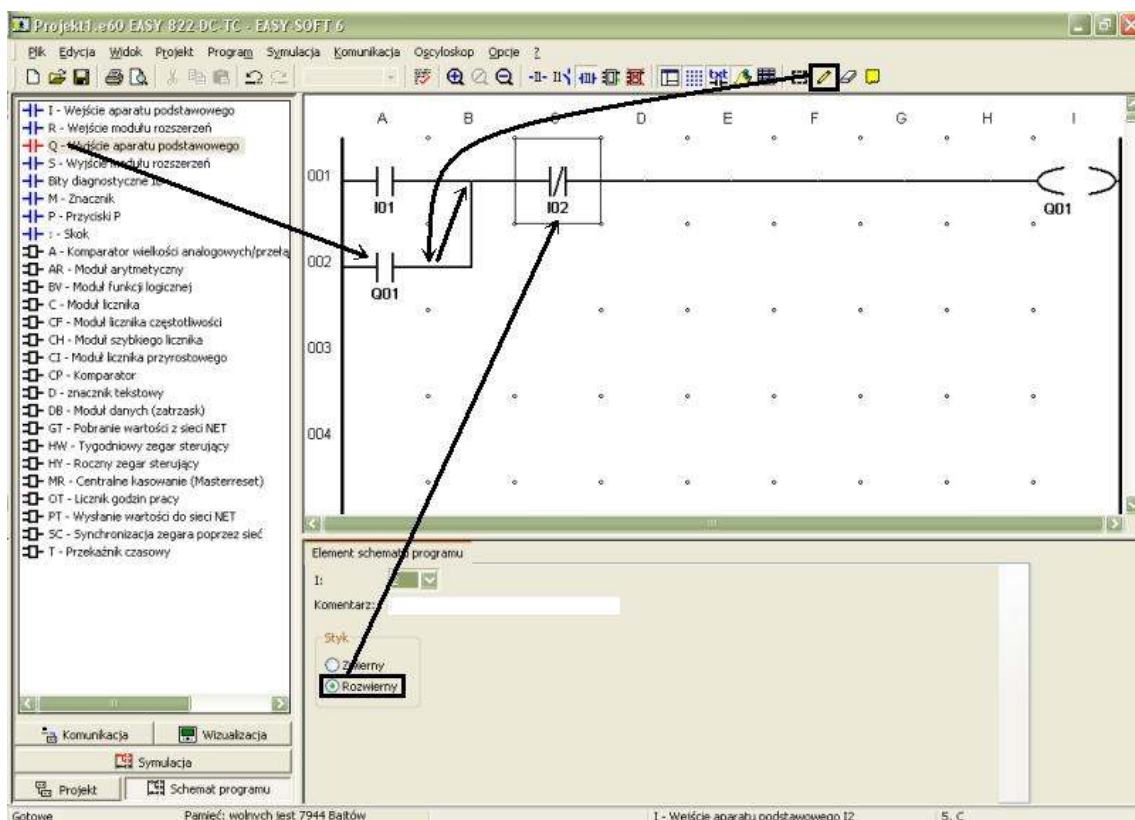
Projekt1.e60 EASY 822-DC-TC - EASY-SOFT 6

Plik Edycja Widok Projekt Program Symulacja Komunikacja Oscyloskop Opcje ?

I - Wejście aparatu podstawowego
R - Wejście modułu rozszerzeń
Q - Wyjście aparatu podstawowego
S - Wyjście modułu rozszerzeń
Bity diagnostyczne ID
M - Znacznik
P - Przyciski P
: - Skok
A - Komparator wielkości analogowych/przełą
AR - Moduł arytmetyczny
BV - Moduł funkcji logicznej
C - Moduł licznika
CF - Moduł licznika częstotliwości
CH - Moduł szybkiego licznika
CI - Moduł licznika przyrostowego
CP - Komparator
D - znacznik tekstowy
DB - Moduł danych (zatrzask)
GT - Pobranie wartości z sieci NET
HW - Tygodniowy zegar sterujący
HY - Roczny zegar sterujący
MR - Centralne kasowanie (Masterreset)
OT - Licznik godzin pracy
PT - Wysłanie wartości do sieci NET
SC - Synchronizacja zegara poprzez sieć
T - Przekaźnik czasowy

Komunikacja
Wizualizacja
Symulacja
Projekt
Schemat programu

A B C D E F G H I
001
I01
I02
Q01
002
Q01
003
004

Element schematu programu
I:
Komentarz:
Styk
Zwierny
Rozwierny

Gotowe
Pamięć: wolnych jest 7944 Bajtów
I - Wejście aparatu podstawowego I2
5, C